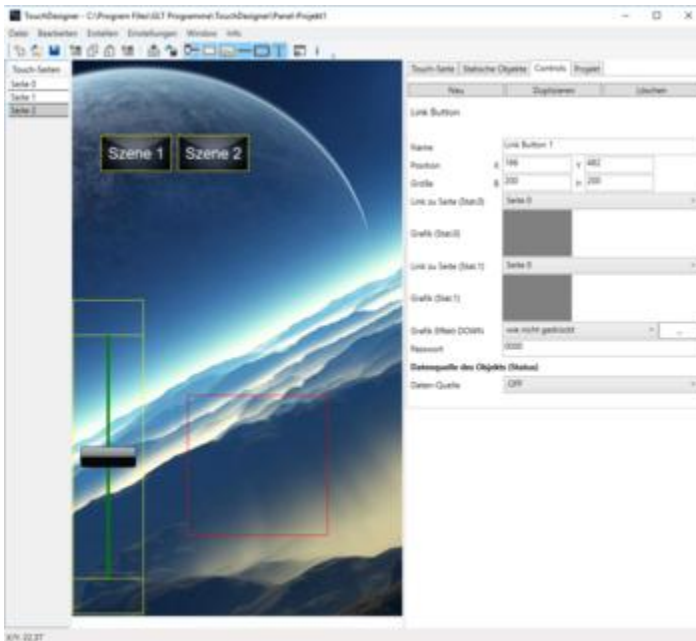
TouchDesigner - C:\Program Files\GLT Programme\TouchDesigner\Panel-Projekt1

Datei Bearbeiten Erstellen Einstellungen Window Info

Touch-Seiten
Seite 0
Seite 1
Seite 2

Szene 1
Szene 2

Touch-Seite | Statische Objekte | Controls | Projekt

Neu | Duplizieren | Löschen

Link Button

Name: Link Button 1
Position: X 166 Y 482
Größe: B 200 H 200
Link zu Seite (Stat.0): Seite 0
Grafik (Stat.0)
Link zu Seite (Stat.1): Seite 0
Grafik (Stat.1)
Grafik Effekt DOWN: wie nicht gedrückt
Passwort: 0000

Datenquelle des Objekts (Status)
Daten-Quelle: OFF

X/Y: 22;37